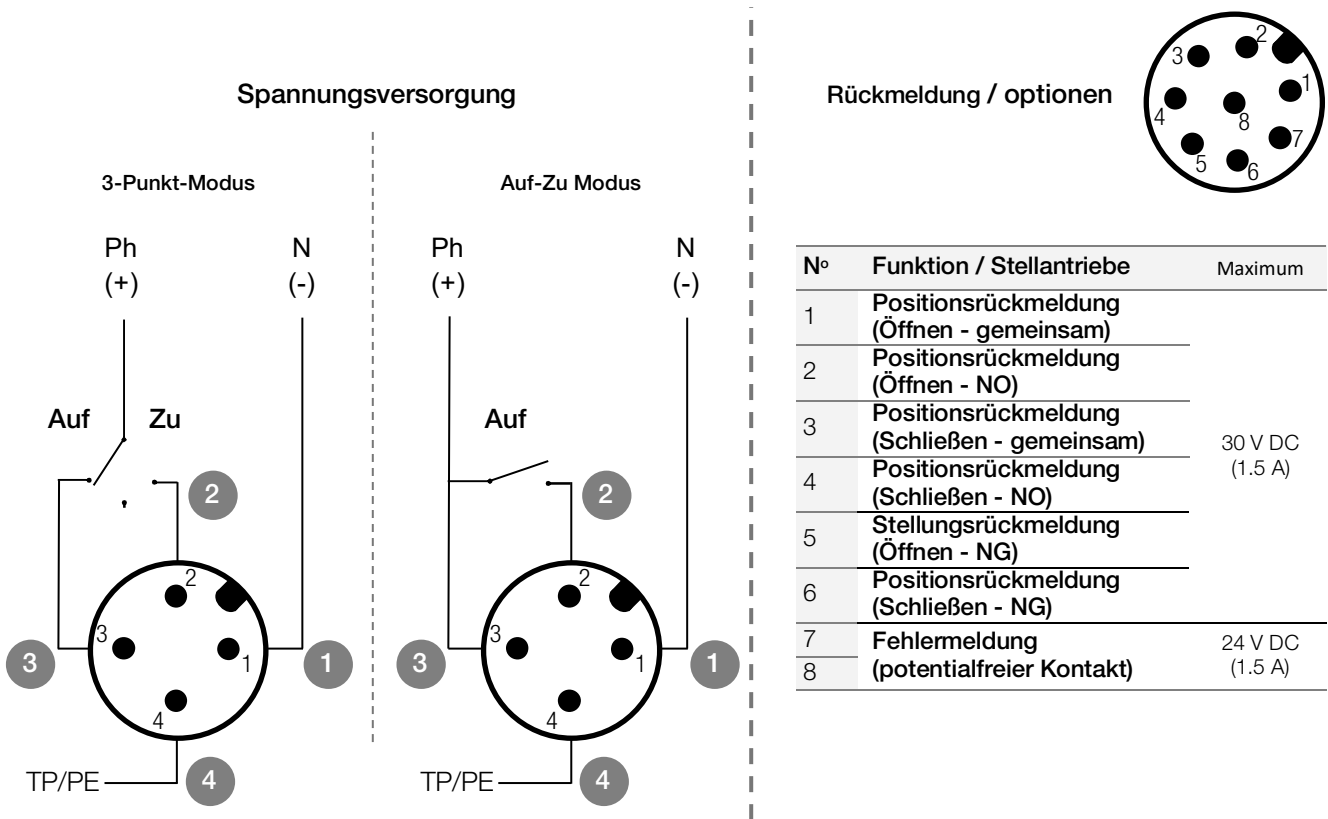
Spannungsversorgung

3-Punkt-Modus

Ph
(+)

N
(-)

Auf Zu

2

3

1

4

TP/PE

2
3
1
4

Auf-Zu Modus

Ph
(+)

N
(-)

Auf

2

3

1

4

TP/PE

2
3
1
4

Rückmeldung / optionen

3 2 1 4 8 7 5 6

| Nº | Funktion / Stellantriebe | Maximum |
|---|---|---|
| 1 | Positionsrückmeldung (Öffnen - gemeinsam) | 30 V DC (1.5 A) |
| 2 | Positionsrückmeldung (Öffnen - NO) | |
| 3 | Positionsrückmeldung (Schließen - gemeinsam) | |
| 4 | Positionsrückmeldung (Schließen - NO) | |
| 5 | Stellungsrückmeldung (Öffnen - NG) | |
| 6 | Positionsrückmeldung (Schließen - NG) | |
| 7 | Fehlermeldung (potentialfreier Kontakt) | 24 V DC (1.5 A) |
| 8 | | |